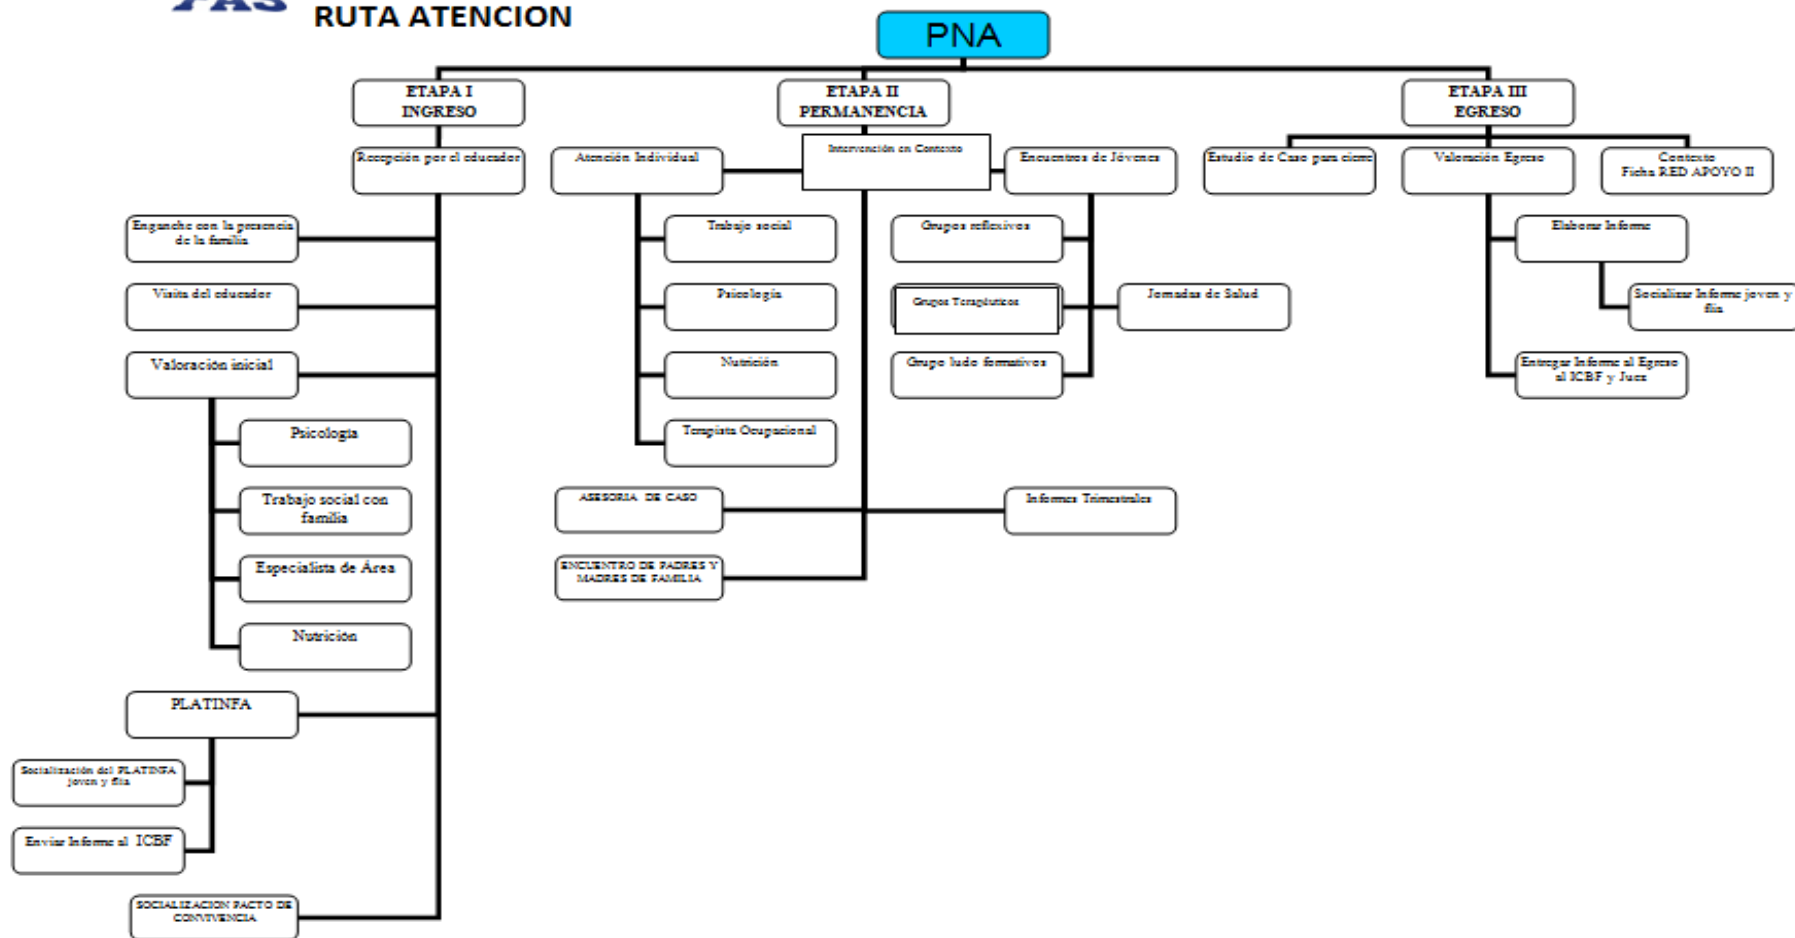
FAS RUTA ATENCION

PNA

ETAPA I INGRESO

Recepción por el educador

Enganche con la presencia de la familia

Visita del educador

Valoración inicial

Psicologia

Trabajo social con familia

Especialista de Área

Nutrición

PLATINFA

Socialización del PLATINFA joven y flia

Enviar Informe al ICBF

SOCIALIZACION PACTO DE CONVIVENCIA

ETAPA II PERMANENCIA

Atención Individual

Trabajo social

Psicologia

Nutrición

Terapista Ocupacional

Intervención en Contexto

ASESORIA DE CASO

ENCUENTRO DE PADRES Y MADRES DE FAMILIA

Encuentros de Jóvenes

Grupos reflexivos

Grupos Terapéuticos

Grupo ludo formativos

Jornadas de Salud

Informes Trimestrales

ETAPA III EGRESO

Estudio de Caso para cierre

Valoración Egreso

Elaborar Informe

Socializar Informe joven y flia

Entregar Informe al Egreso al ICBF y Juez

Contexto Ficha RED APOYO II